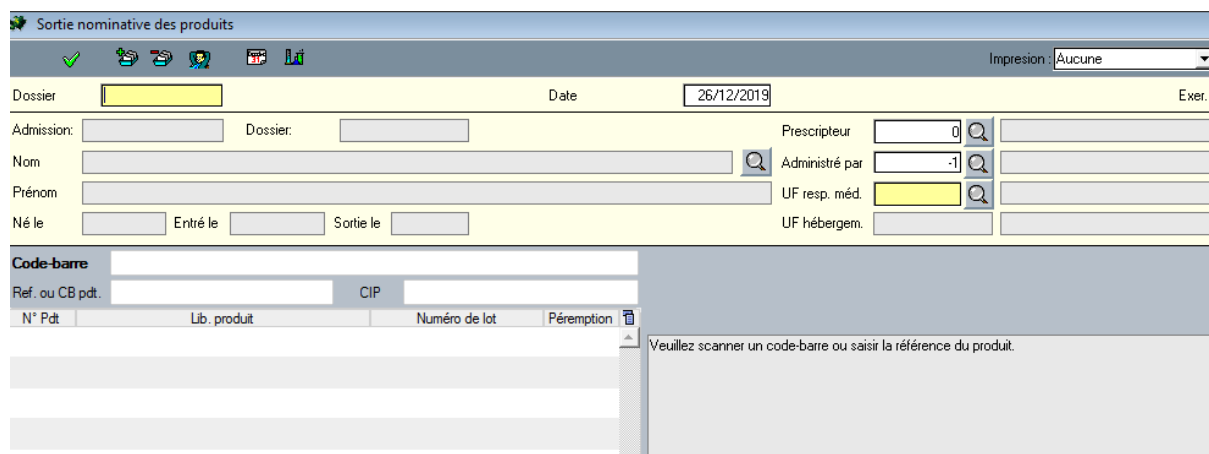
Sortie nominative des produits

Impresion : Aucune

Dossier

Date 26/12/2019

Exer.

Admission:

Dossier:

Prescripteur 0

Nom

Administré par -1

Prénom

UF resp. méd.

Né le

Entré le

Sortie le

UF hébergem.

Code-barre

Ref. ou CB pdt.

CIP

| N° Pdt | Lib. produit | Numéro de lot | Péremption |
|---|---|---|---|

Veuillez scanner un code-barre ou saisir la référence du produit.